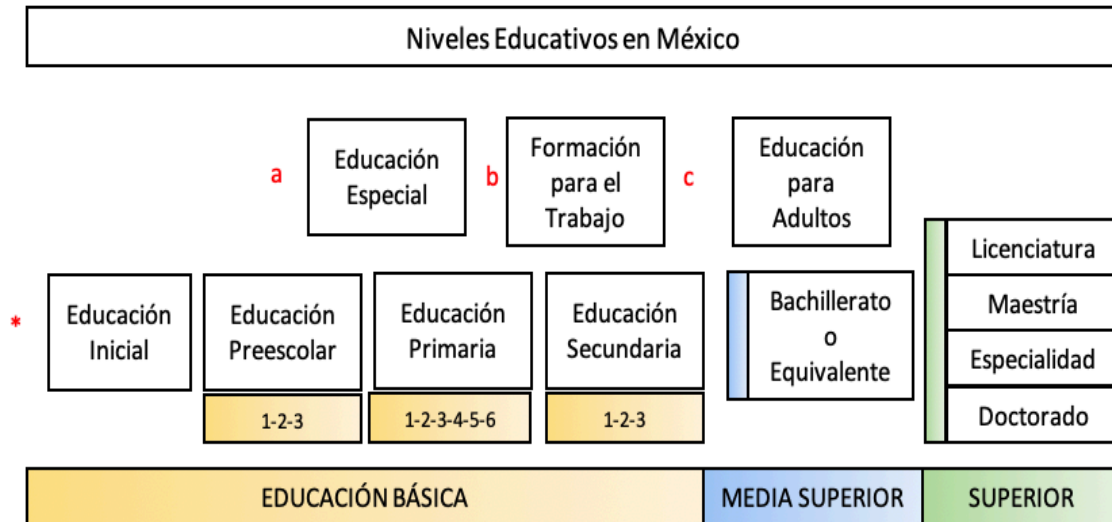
Niveles Educativos en México

a

Educación Especial

b

Formación para el Trabajo

c

Educación para Adultos

Licenciatura

Maestría

Especialidad

Doctorado

*

Educación Inicial

Educación Preescolar

1-2-3

Educación Primaria

1-2-3-4-5-6

Educación Secundaria

1-2-3

Bachillerato o Equivalente

EDUCACIÓN BÁSICA

MEDIA SUPERIOR

SUPERIOR